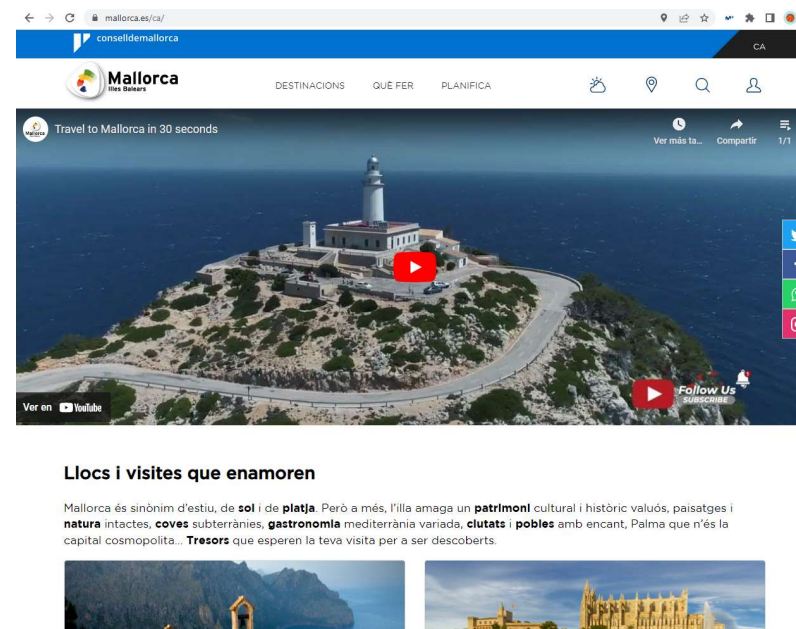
mallorca.es/ca/

conselldemallorca

CA

Mallorca
Illes Balears

DESTINACIONS QUÈ FER PLANIFICA

Travel to Mallorca in 30 seconds

Ver más ta... Compartir 1/1

Follow Us
SUBSCRIBE

Ver en YouTube

Llocs i visites que enamoren

Mallorca és sinònim d'estiu, de **sol** i de **platja**. Però a més, l'illa amaga un **patrimoni** cultural i històric valuós, paisatges i **natura** intactes, **coves** subterrànies, **gastronomia** mediterrània variada, **ciutats** i **pobles** amb encant, Palma que n'és la capital cosmopolita... **Tresors** que esperen la teva visita per a ser descoberts.